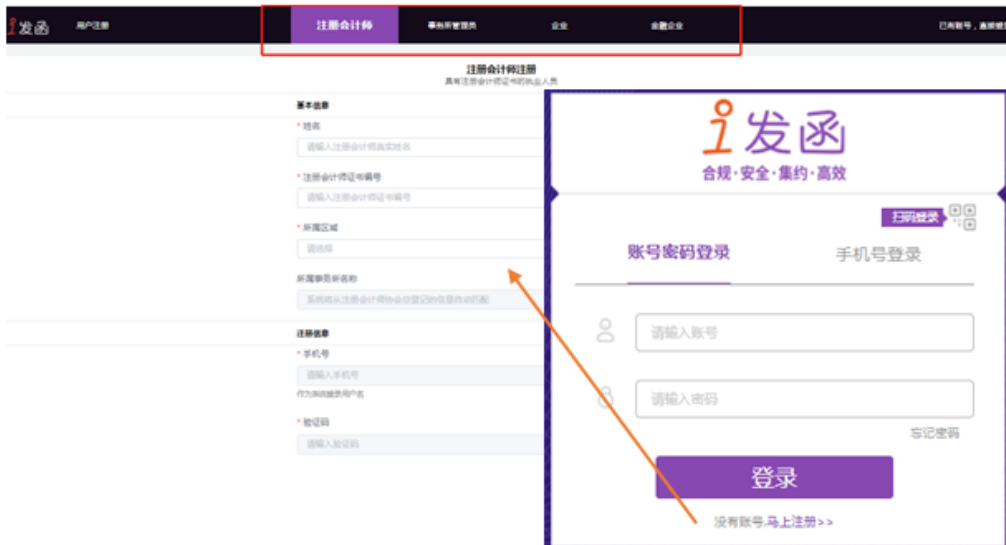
i发函 用户注册

注册会计师 事务所管理员 企业 金融企业

已有账号，直接登录

注册会计师注册
具有注册会计师证书的执业人员

基本信息
* 姓名
请输入注册会计师真实姓名
* 注册会计师证书编号
请输入注册会计师证书编号
* 所属区域
请选择
所属事务所名称
系统将从注册会计师协会自登记的信息自动匹配

注册信息
* 手机号
请输入手机号
作为系统登录用户名
* 验证码
请输入验证码

i发函
合规·安全·集约·高效

扫码登录

账号密码登录 手机号登录

请输入账号

请输入密码

忘记密码

登录

没有账号,马上注册>>